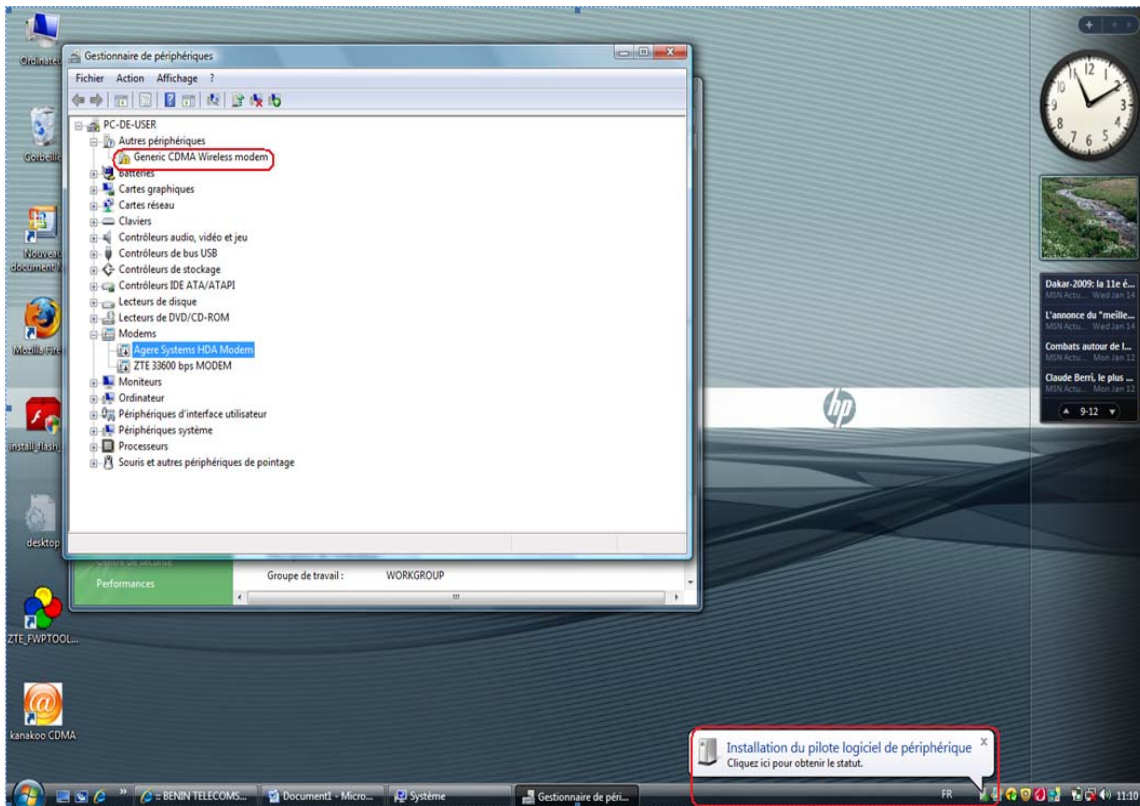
Ordinateur

Corbeille

Nouveau document

Mozilla Firefox

install_flash_

desktop

ZTE_FWPTOOL...

kanakoo CDMA

Gestionnaire de périphériques

Fichier Action Affichage ?

PC-DE-USER
Autres périphériques
Generic CDMA Wireless modem
Batteries
Cartes graphiques
Cartes réseau
Claviers
Contrôleurs audio, vidéo et jeu
Contrôleurs de bus USB
Contrôleurs de stockage
Contrôleurs IDE ATA/ATAPI
Lecteurs de disque
Lecteurs de DVD/CD-ROM
Modems
Agere Systems HDA Modem
ZTE 33600 bps MODEM
Moniteurs
Ordinateur
Périphériques d'interface utilisateur
Périphériques système
Processeurs
Souris et autres périphériques de pointage

Performances

Groupe de travail : WORKGROUP

Dakar-2009: la 11e é...
MSN Actu... Wed Jan 14
L'annonce du "meille...
MSN Actu... Wed Jan 14
Combats autour de l...
MSN Actu... Mon Jan 12
Claude Berri, le plus ...
MSN Actu... Mon Jan 12
9-12

hp

Installation du pilote logiciel de périphérique
Cliquez ici pour obtenir le statut.

BENIN TELECOMS... Document1 - Micro... Système Gestionnaire de péri... FR 11:10